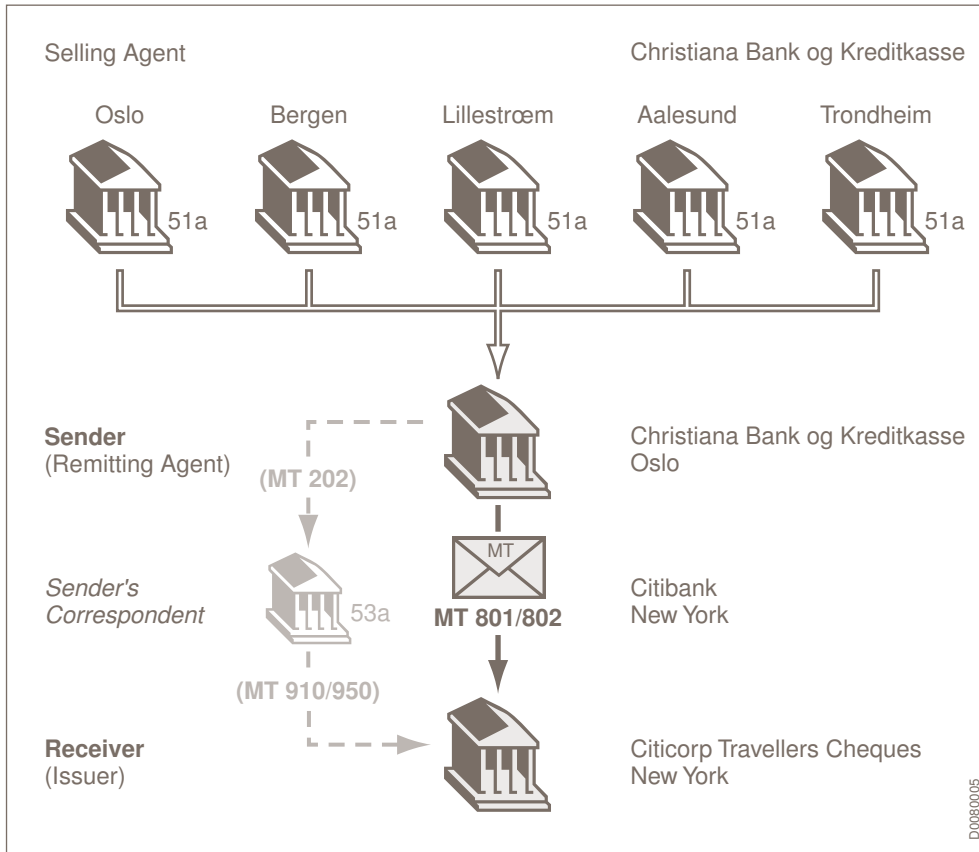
Selling Agent

Christiana Bank og Kreditkasse

Oslo

Bergen

Lillestrøm

Aalesund

Trondheim

51a

51a

51a

51a

51a

**Sender**
(Remitting Agent)

(MT 202)

Christiana Bank og Kreditkasse
Oslo

MT

*Sender's Correspondent*

53a

MT 801/802

Citibank
New York

(MT 910/950)

**Receiver**
(Issuer)

Citicorp Travellers Cheques
New York

D0080005